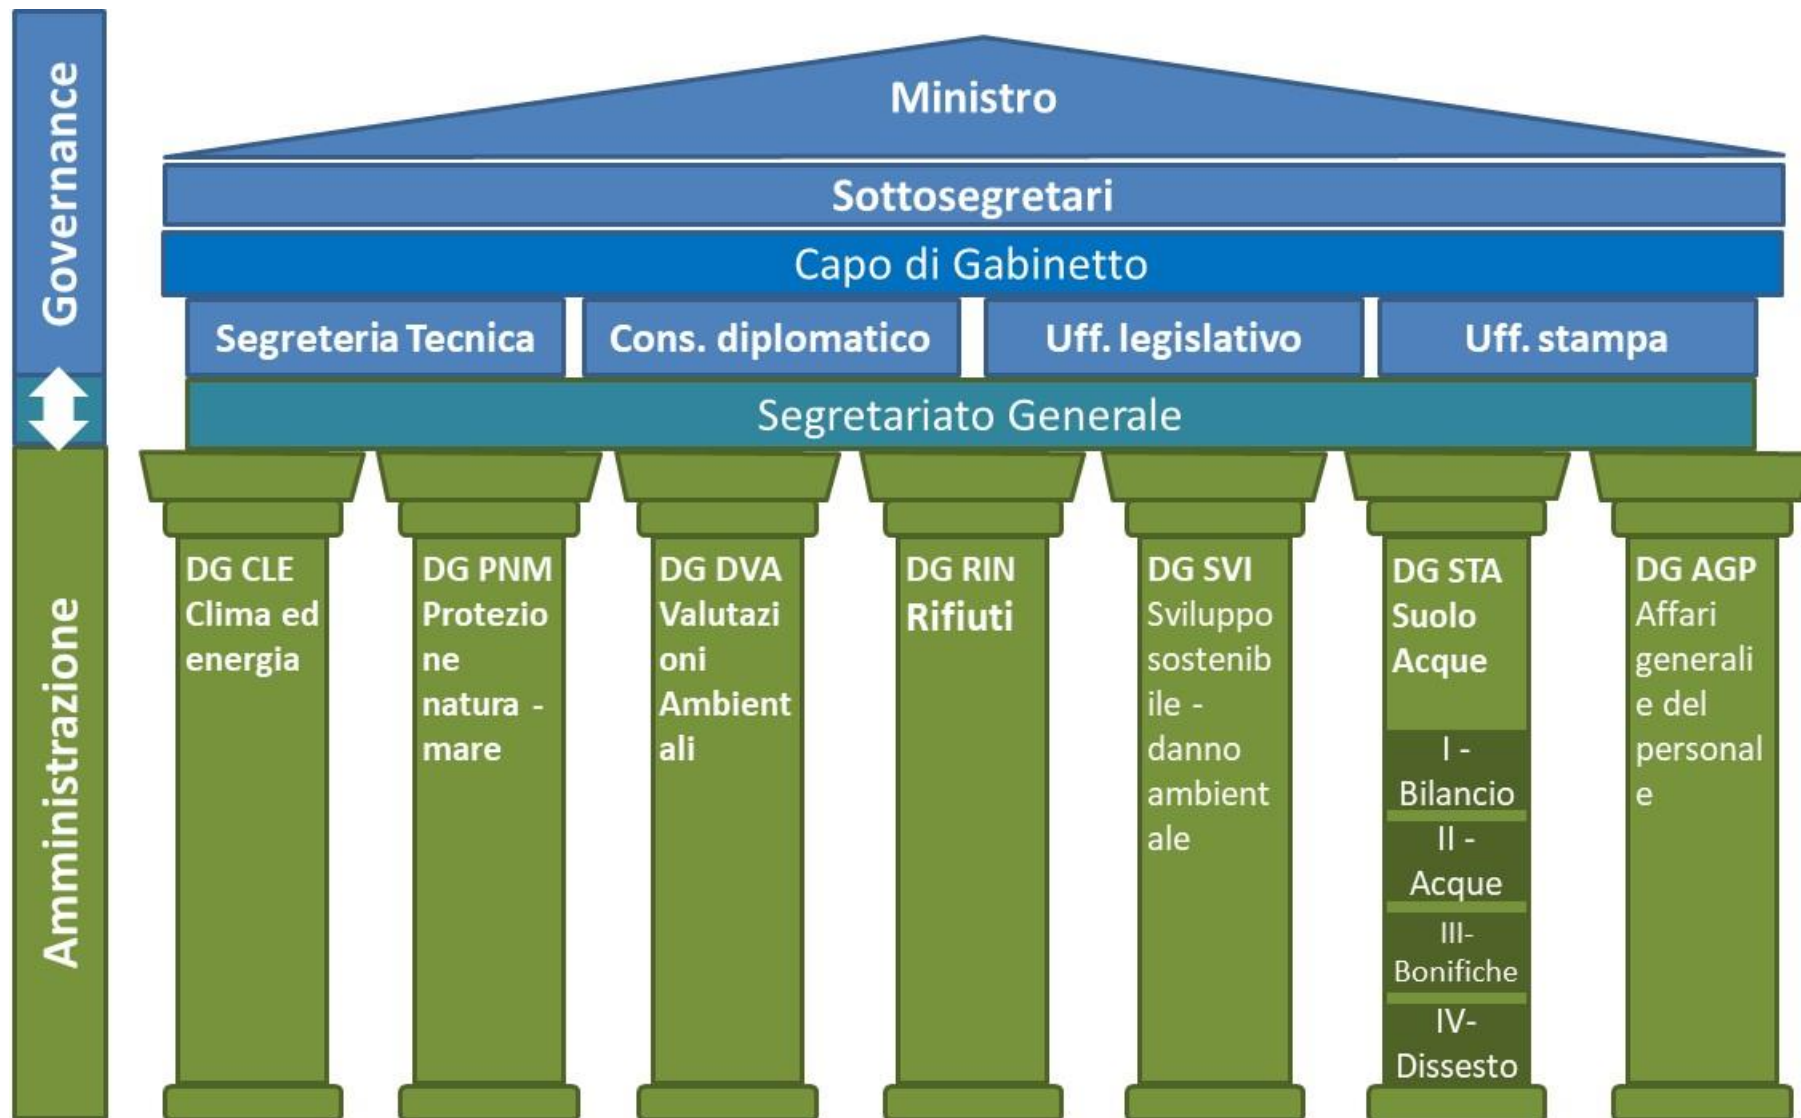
Governance

Amministrazione

Ministro

Sottosegretari

Capo di Gabinetto

Segreteria Tecnica

Cons. diplomatico

Uff. legislativo

Uff. stampa

Segretariato Generale

DG CLE Clima ed energia

DG PNM Protezione natura - mare

DG DVA Valutazioni Ambientali

DG RIN Rifiuti

DG SVI Sviluppo sostenibile - danno ambientale

DG STA Suolo Acque

I - Bilancio

II - Acque

III- Bonifiche

IV- Dissesto

DG AGP Affari generali e del personale